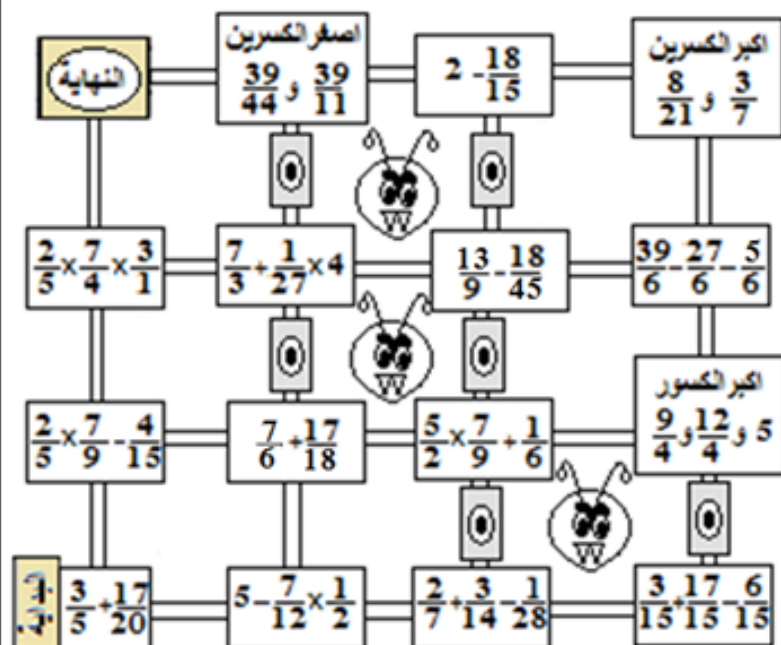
النهاية

اصغر الكسرين
$\frac{39}{44}$ و $\frac{39}{11}$

$2-\frac{18}{15}$

اكبر الكسرين
$\frac{8}{21}$ و $\frac{3}{7}$

$\frac{2}{5}\times\frac{7}{4}\times\frac{3}{1}$

$\frac{7}{3}+\frac{1}{27}\times4$

$\frac{13}{9}-\frac{18}{45}$

$\frac{39}{6}-\frac{27}{6}-\frac{5}{6}$

$\frac{2}{5}\times\frac{7}{9}-\frac{4}{15}$

$\frac{7}{6}+\frac{17}{18}$

$\frac{5}{2}\times\frac{7}{9}+\frac{1}{6}$

اكبر الكسور
$\frac{9}{4}$ و $\frac{12}{4}$ و 5

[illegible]

$\frac{3}{5}+\frac{17}{20}$

$5-\frac{7}{12}\times\frac{1}{2}$

$\frac{2}{7}+\frac{3}{14}-\frac{1}{28}$

$\frac{3}{15}+\frac{17}{15}-\frac{6}{15}$